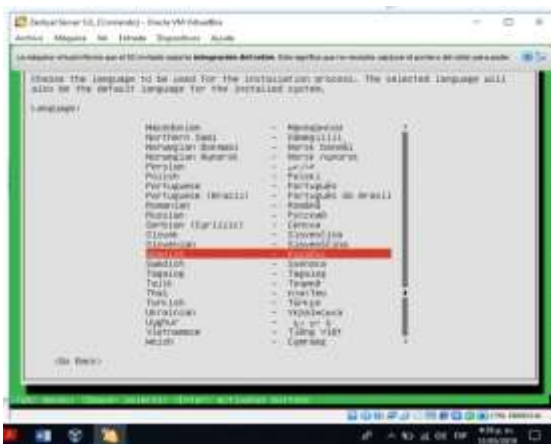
Zentyal Server 5.0, [Corriendo] - Oracle VM VirtualBox

Archivo Máquina Ver Entrada Dispositivos Ayuda

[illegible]

Choose the language to be used for the installation process. The selected language will also be the default language for the installed system.

Language:

| | | |
|---|---|---|
| Macedonian | - | Македонски |
| Northern Sami | - | Sámegillii |
| Norwegian Bokmaal | - | Norsk bokmål |
| Norwegian Nynorsk | - | Norsk nynorsk |
| Persian | - | فارسی |
| Polish | - | Polski |
| Portuguese | - | Português |
| Portuguese (Brazil) | - | Português do Brasil |
| Romanian | - | Română |
| Russian | - | Русский |
| Serbian (Cyrillic) | - | Српски |
| Slovak | - | Slovenčina |
| Slovenian | - | Slovenščina |
| Spanish | - | Español |
| Swedish | - | Svenska |
| Tagalog | - | Tagalog |
| Tajik | - | Тоҷикӣ |
| Thai | - | ภาษาไทย |
| Turkish | - | Türkçe |
| Ukrainian | - | Українська |
| Uyghur | - | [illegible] |
| Vietnamese | - | Tiếng Việt |
| Welsh | - | Cymraeg |

<Go Back>

<Tab> moves; <Space> selects; <Enter> activates buttons

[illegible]